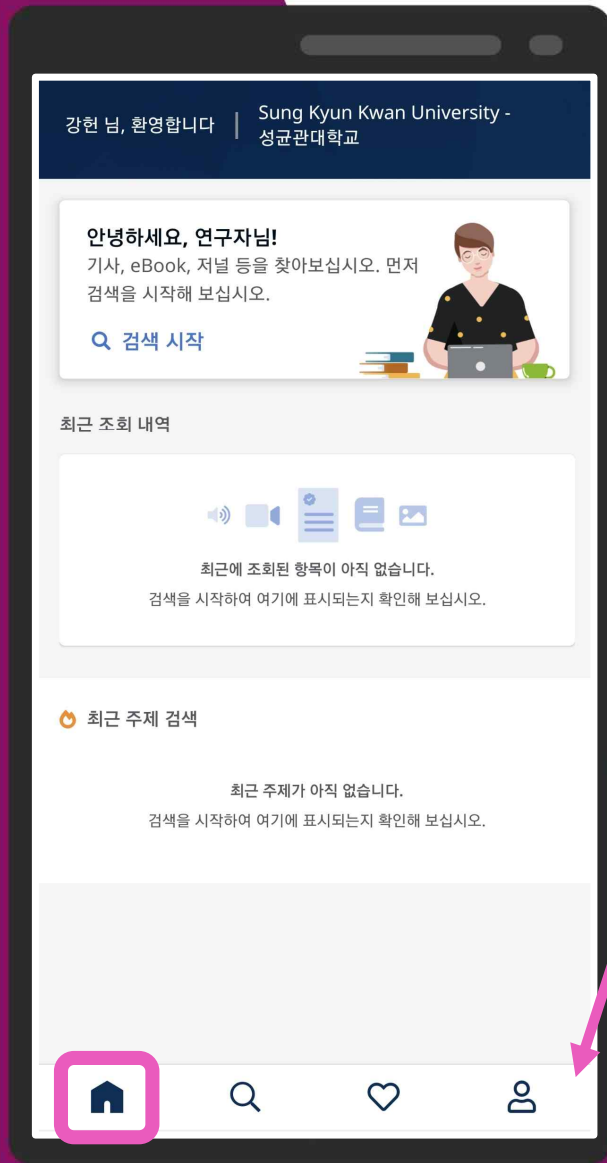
강헌 님, 환영합니다 | Sung Kyun Kwan University - 성균관대학교

안녕하세요, 연구자님!
기사, eBook, 저널 등을 찾아보십시오. 먼저 검색을 시작해 보십시오.

검색 시작

최근 조회 내역

최근에 조회된 항목이 아직 없습니다.
검색을 시작하여 여기에 표시되는지 확인해 보십시오.

최근 주제 검색

최근 주제가 아직 없습니다.
검색을 시작하여 여기에 표시되는지 확인해 보십시오.